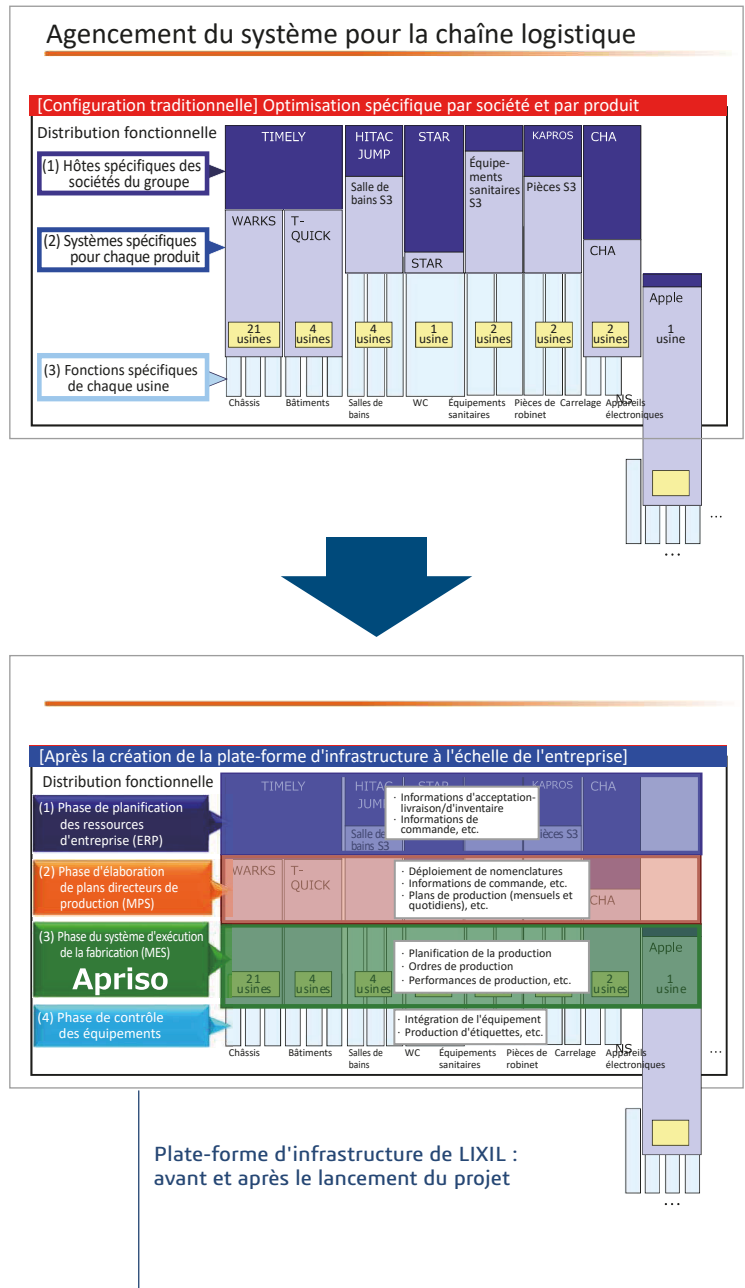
Agencement du système pour la chaîne logistique

[Configuration traditionnelle] Optimisation spécifique par société et par produit

Distribution fonctionnelle

(1) Hôtes spécifiques des sociétés du groupe

(2) Systèmes spécifiques pour chaque produit

(3) Fonctions spécifiques de chaque usine

TIMELY

HITAC JUMP

STAR

KAPROS

CHA

Salle de bains S3

Équipements sanitaires S3

Pièces S3

WARKS

T-QUICK

STAR

CHA

Apple

21 usines

4 usines

4 usines

1 usine

2 usines

2 usines

2 usines

1 usine

Châssis

Bâtiments

Salles de bains

WC

Équipements sanitaires

Pièces de robinet

Carrelage

NS Appareils électroniques

...

...

[Après la création de la plate-forme d'infrastructure à l'échelle de l'entreprise]

Distribution fonctionnelle

(1) Phase de planification des ressources d'entreprise (ERP)

(2) Phase d'élaboration de plans directeurs de production (MPS)

(3) Phase du système d'exécution de la fabrication (MES)

Apriso

(4) Phase de contrôle des équipements

TIMELY

HITAC JUMP

STAR

KAPROS

CHA

Salle de

Pièces S3

· Informations d'acceptation-livraison/d'inventaire
· Informations de commande, etc.

WARKS

T-QUICK

CHA

· Déploiement de nomenclatures
· Informations de commande, etc.
· Plans de production (mensuels et quotidiens), etc.

Apple

21 usines

4 usines

4 usines

2 usines

1 usine

· Planification de la production
· Ordres de production
· Performances de production, etc.

· Intégration de l'équipement
· Production d'étiquettes, etc.

Châssis

Bâtiments

Salles de bains

WC

Équipements sanitaires

Pièces de robinet

Carrelage

NS Appareils électroniques

...

...

Plate-forme d'infrastructure de LIXIL : avant et après le lancement du projet